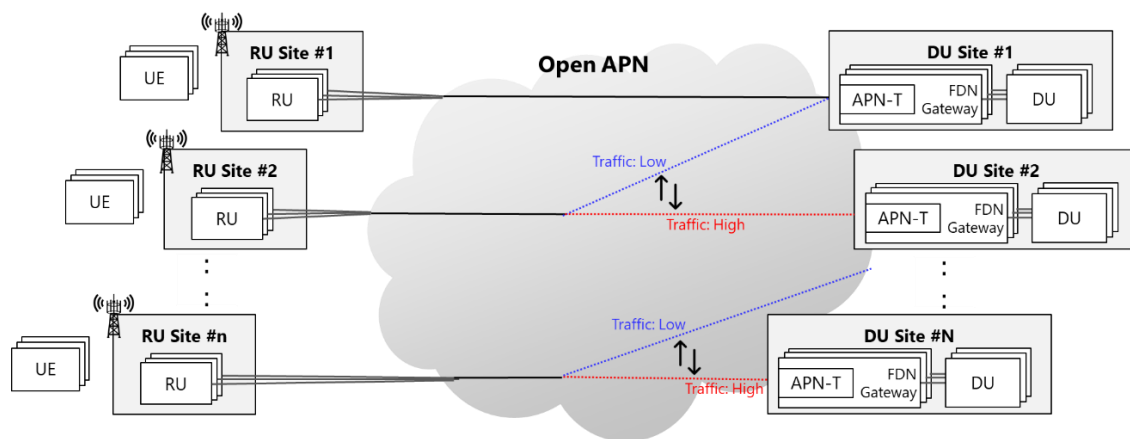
UE

RU Site #1

RU

Open APN

DU Site #1

APN-T

FDN Gateway

DU

RU Site #2

UE

RU

Traffic: Low

Traffic: High

DU Site #2

APN-T

FDN Gateway

DU

RU Site #n

UE

RU

Traffic: Low

Traffic: High

DU Site #N

APN-T

FDN Gateway

DU